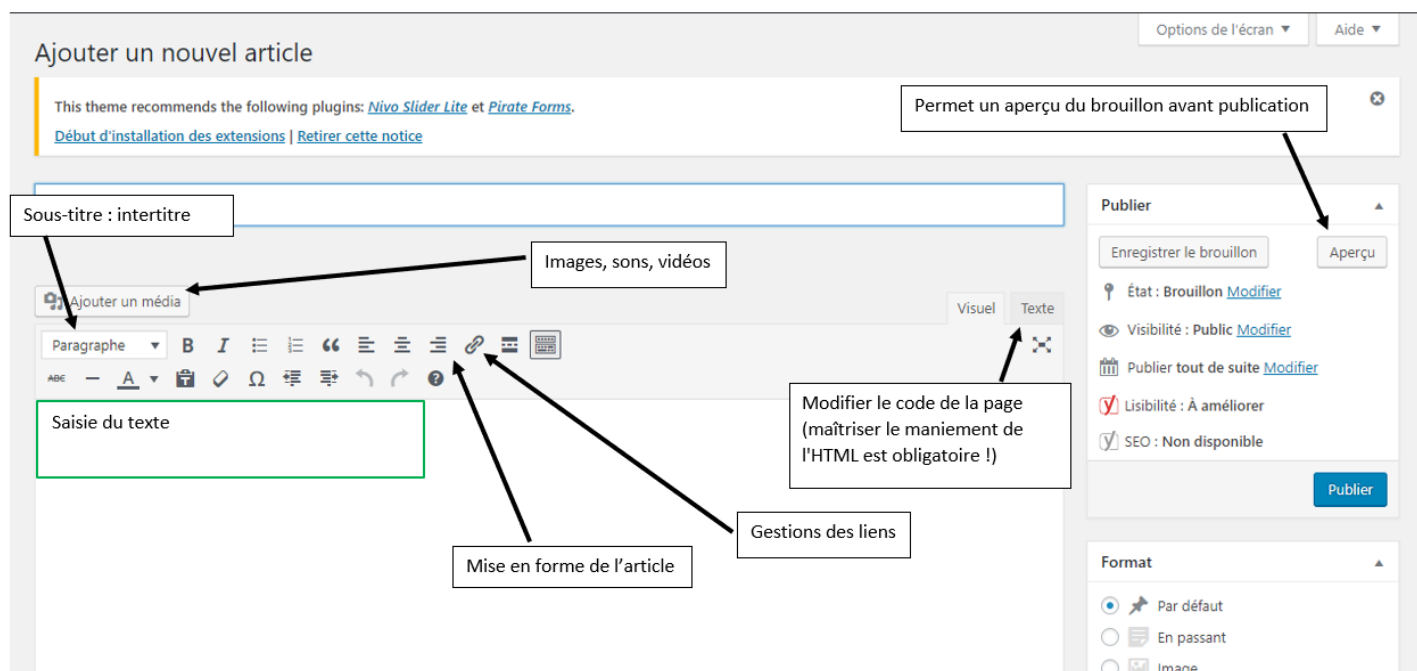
Options de l'écran ▼

Aide ▼

Ajouter un nouvel article

This theme recommends the following plugins: Nivo Slider Lite et Pirate Forms.

Début d'installation des extensions | Retirer cette notice

Permet un aperçu du brouillon avant publication

Sous-titre : intertitre

Images, sons, vidéos

Ajouter un média

Visuel

Texte

Paragraphe

Saisie du texte

Modifier le code de la page (maîtriser le maniement de l'HTML est obligatoire !)

Gestions des liens

Mise en forme de l'article

Publier

Enregistrer le brouillon

Aperçu

État : Brouillon Modifier

Visibilité : Public Modifier

Publier tout de suite Modifier

Lisibilité : À améliorer

SEO : Non disponible

Publier

Format

Par défaut

En passant

Image